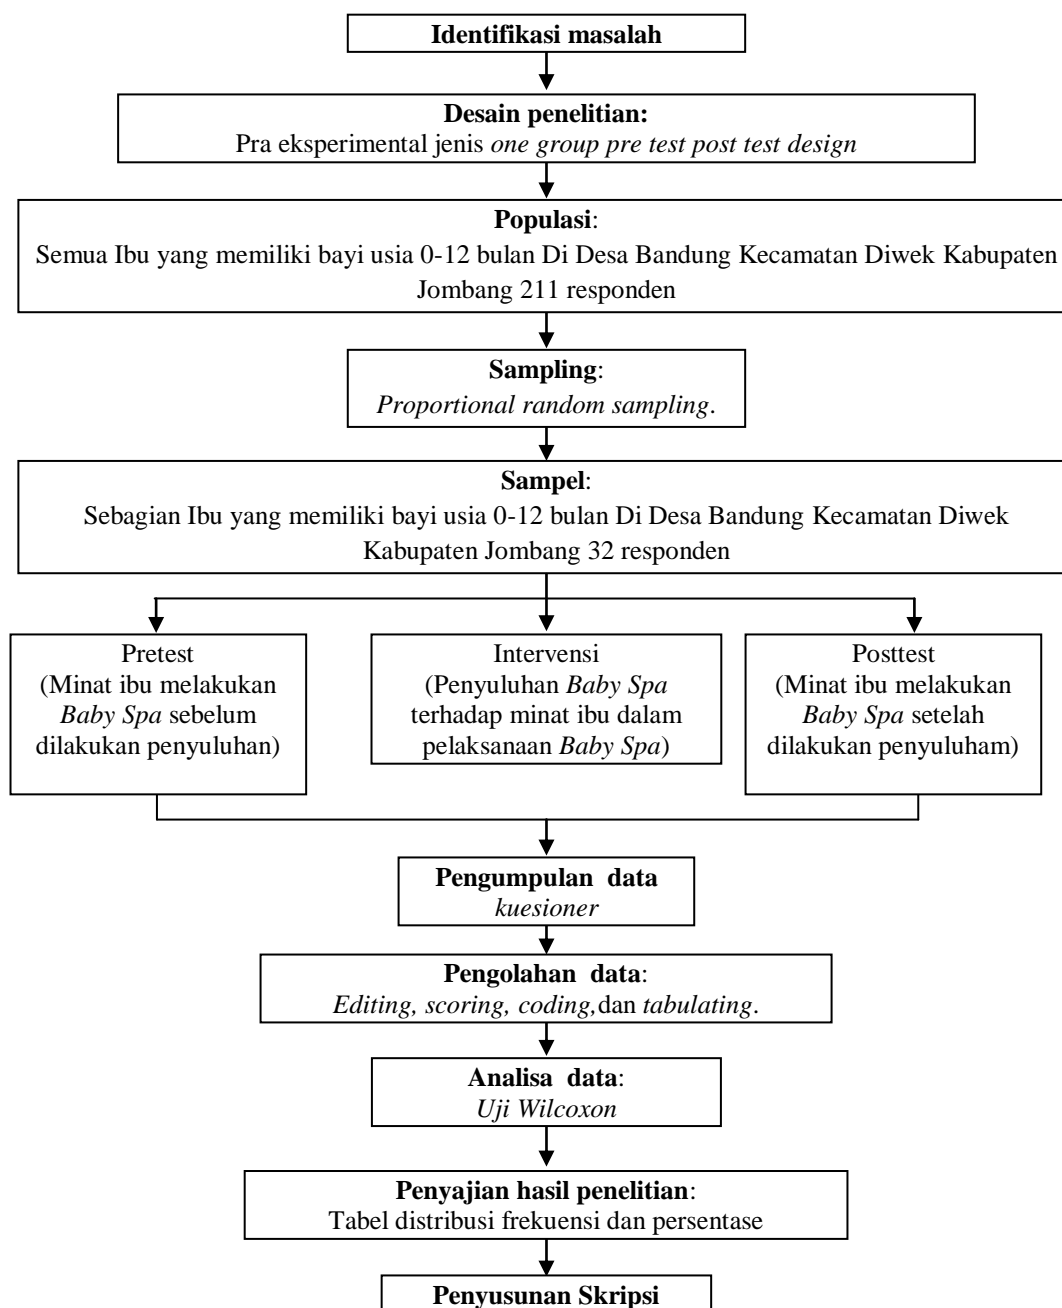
Identifikasi masalah

Desain penelitian:
Pra eksperimental jenis one group pre test post test design

Populasi:
Semua Ibu yang memiliki bayi usia 0-12 bulan Di Desa Bandung Kecamatan Diwek Kabupaten Jombang 211 responden

Sampling:
Proportional random sampling.

Sampel:
Sebagian Ibu yang memiliki bayi usia 0-12 bulan Di Desa Bandung Kecamatan Diwek Kabupaten Jombang 32 responden

Pretest
(Minat ibu melakukan Baby Spa sebelum dilakukan penyuluhan)

Intervensi
(Penyuluhan Baby Spa terhadap minat ibu dalam pelaksanaan Baby Spa)

Posttest
(Minat ibu melakukan Baby Spa setelah dilakukan penyuluham)

Pengumpulan data
kuesioner

Pengolahan data:
Editing, scoring, coding,dan tabulating.

Analisa data:
Uji Wilcoxon

Penyajian hasil penelitian:
Tabel distribusi frekuensi dan persentase

Penyusunan Skripsi